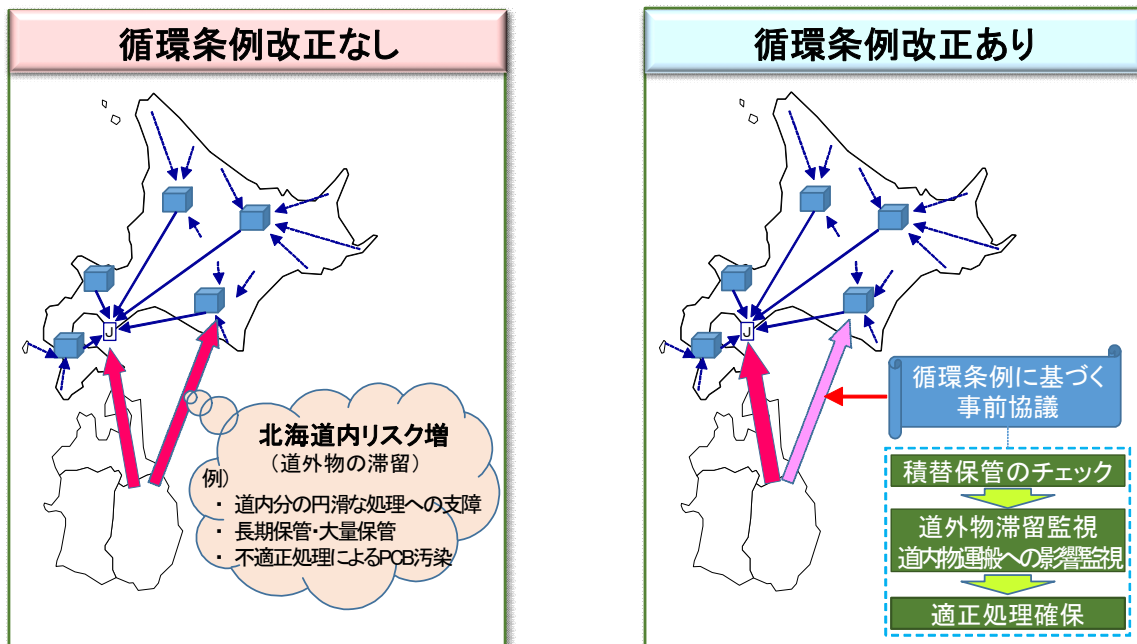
循環条例改正なし

J

北海道内リスク増
（道外物の滞留）
例）
・ 道内分の円滑な処理への支障
・ 長期保管･大量保管
・ 不適正処理によるPCB汚染

循環条例改正あり

J

循環条例に基づく
事前協議

積替保管のチェック

道外物滞留監視
道内物運搬への影響監視

適正処理確保